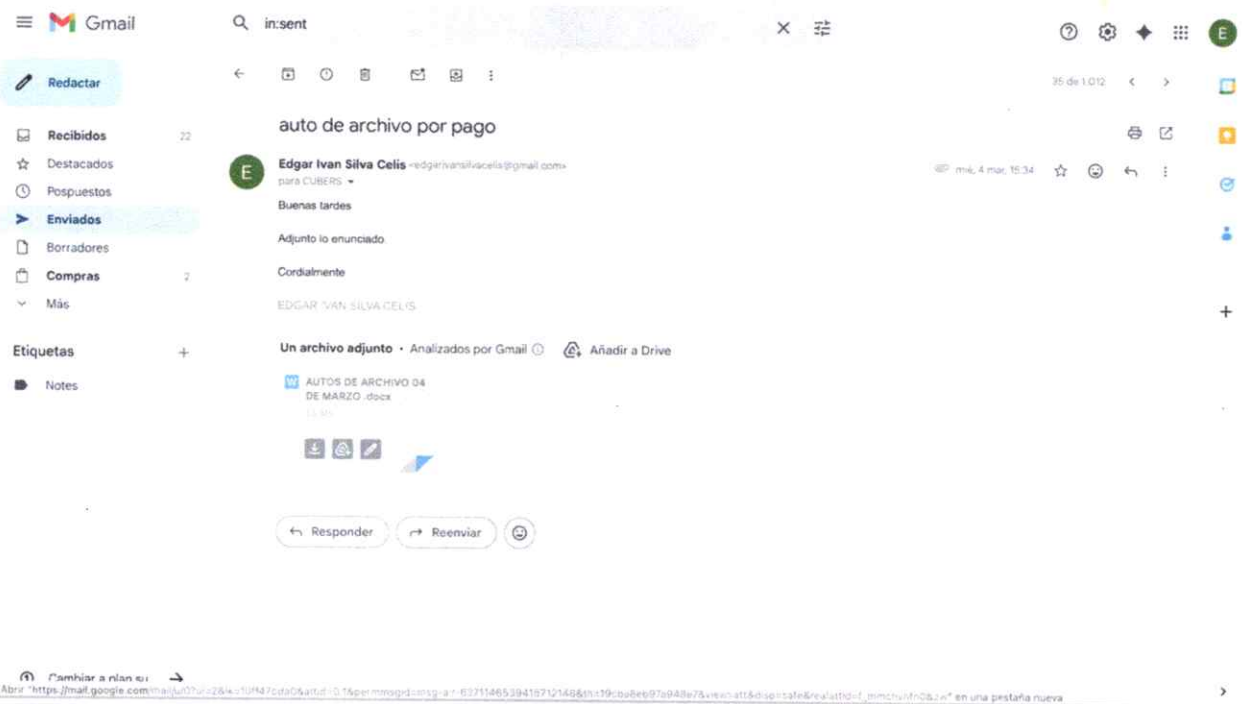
Gmail

in:sent

Redactar

Recibidos 22
Destacados
Pospuestos
Enviados
Borradores
Compras 2
Más

Etiquetas +
Notes

35 de 1.012

auto de archivo por pago

Edgar Ivan Silva Celis <edgarivansilvacelis@gmail.com>
para CUBERS

mié, 4 mar, 15:34

Buenas tardes

Adjunto lo enunciado

Cordialmente

EDGAR IVAN SILVA CELIS

Un archivo adjunto • Analizados por Gmail

Añadir a Drive

AUTOS DE ARCHIVO 04 DE MARZO .docx

Responder

Reenviar

Cambiar a plan su

Abrir "https://mail.google.com/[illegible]" en una pestaña nueva